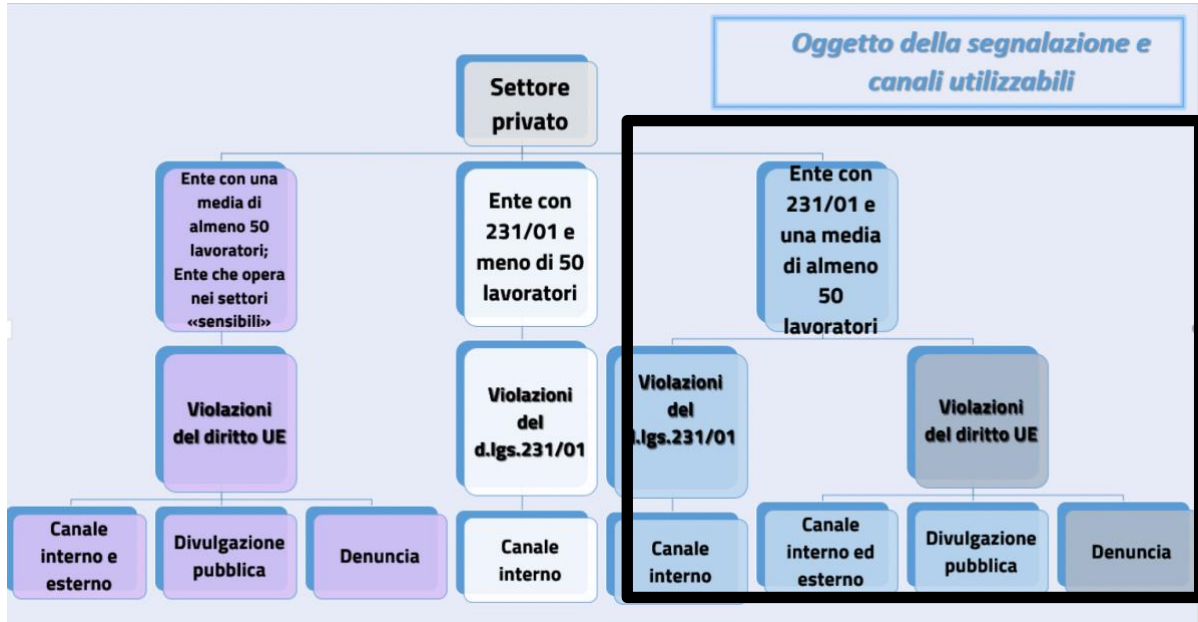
Oggetto della segnalazione e canali utilizzabili

Settore privato

Ente con una media di almeno 50 lavoratori; Ente che opera nei settori «sensibili»

Violazioni del diritto UE

Canale interno e esterno

Divulgazione pubblica

Denuncia

Ente con 231/01 e meno di 50 lavoratori

Violazioni del d.lgs.231/01

Canale interno

Ente con 231/01 e una media di almeno 50 lavoratori

Violazioni del d.lgs.231/01

Canale interno

Violazioni del diritto UE

Canale interno ed esterno

Divulgazione pubblica

Denuncia